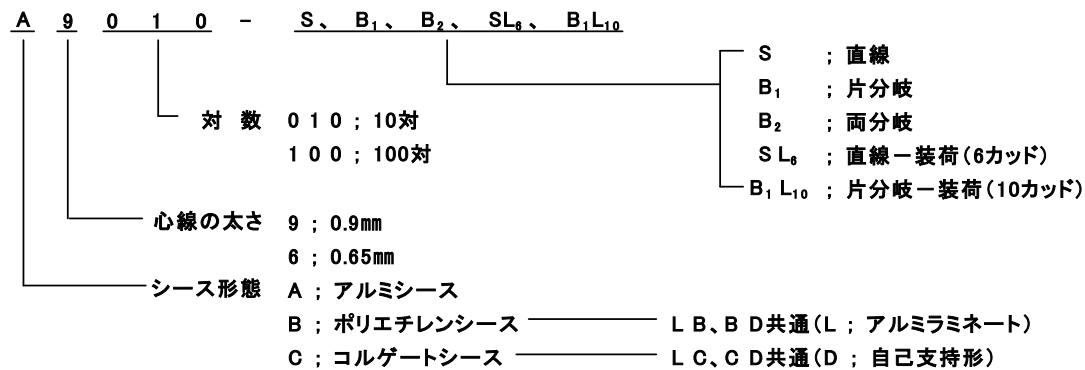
A 9 0 1 0 − S、B$_1$、B$_2$、SL$_6$、B$_1$L$_{10}$

S ; 直線
B$_1$ ; 片分岐
B$_2$ ; 両分岐
SL$_6$ ; 直線−装荷(6カッド)
B$_1$L$_{10}$ ; 片分岐−装荷(10カッド)

対 数 010 ; 10対
100 ; 100対

心線の太さ 9 ; 0.9mm
6 ; 0.65mm

シース形態 A ; アルミシース
B ; ポリエチレンシース LB、BD共通(L ; アルミラミネート)
C ; コルゲートシース LC、CD共通(D ; 自己支持形)